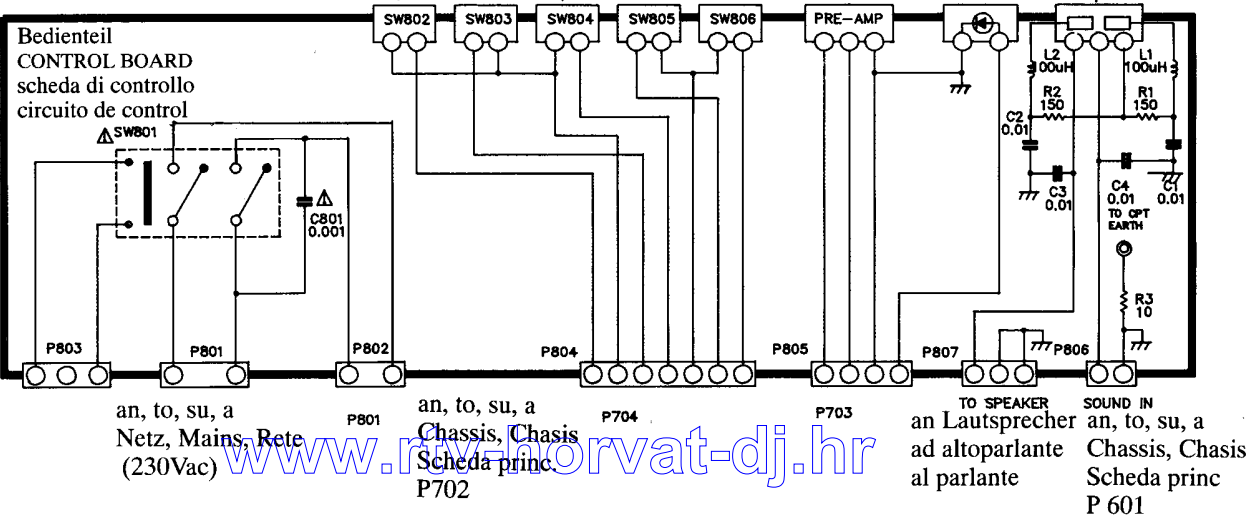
Bedienteil
CONTROL BOARD
scheda di controllo
circuito de control

SW802 SW803 SW804 SW805 SW806 PRE–AMP

SW801

C801
0.001

L2
100uH

L1
100uH

R2
150

R1
150

C2
0.01

C3
0.01

C4
0.01

C1
0.01

TO CPT EARTH

R3
10

P803 P801 P802 P804 P805 P807 P806

TO SPEAKER SOUND IN

an, to, su, a
Netz, Mains, Rete
(230Vac)

P801

an, to, su, a
Chassis, Chasis
Scheda princ.
P702

P704

P703

an Lautsprecher
ad altoparlante
al parlante

an, to, su, a
Chassis, Chasis
Scheda princ
P 601

www.rtv-horvat-dj.hr